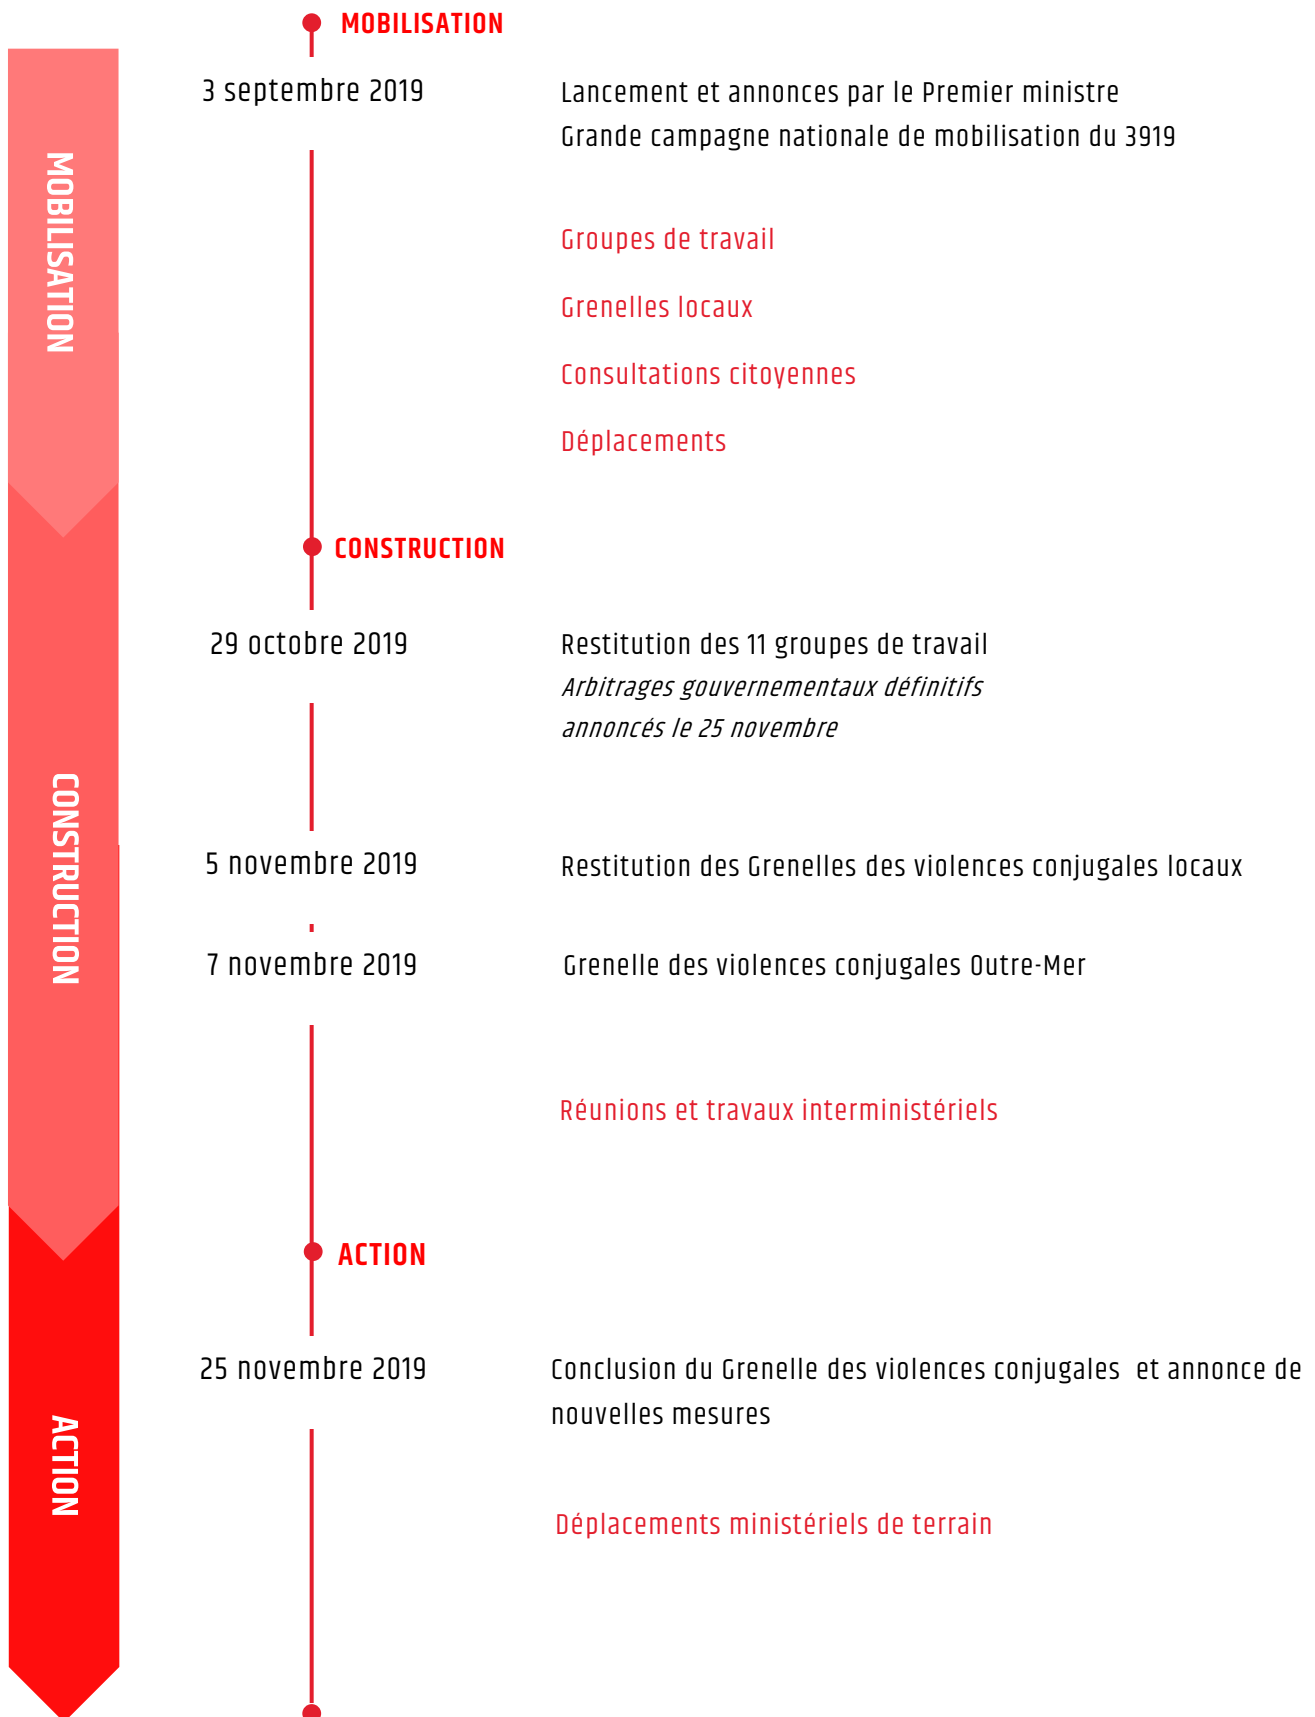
MOBILISATION

MOBILISATION

3 septembre 2019

Lancement et annonces par le Premier ministre
Grande campagne nationale de mobilisation du 3919

Groupes de travail

Grenelles locaux

Consultations citoyennes

Déplacements

CONSTRUCTION

CONSTRUCTION

29 octobre 2019

Restitution des 11 groupes de travail
*Arbitrages gouvernementaux définitifs annoncés le 25 novembre*

5 novembre 2019

Restitution des Grenelles des violences conjugales locaux

7 novembre 2019

Grenelle des violences conjugales Outre-Mer

Réunions et travaux interministériels

ACTION

ACTION

25 novembre 2019

Conclusion du Grenelle des violences conjugales et annonce de nouvelles mesures

Déplacements ministériels de terrain